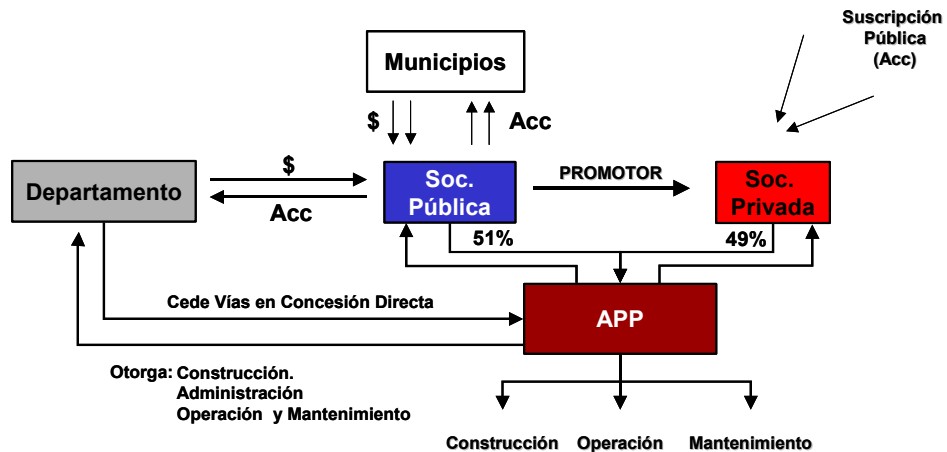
Suscripción Pública (Acc)

Municipios

$

Acc

$

Departamento

Acc

Soc. Pública

PROMOTOR

Soc. Privada

51%

49%

Cede Vías en Concesión Directa

APP

Otorga: Construcción.
Administración
Operación y Mantenimiento

Construcción

Operación

Mantenimiento